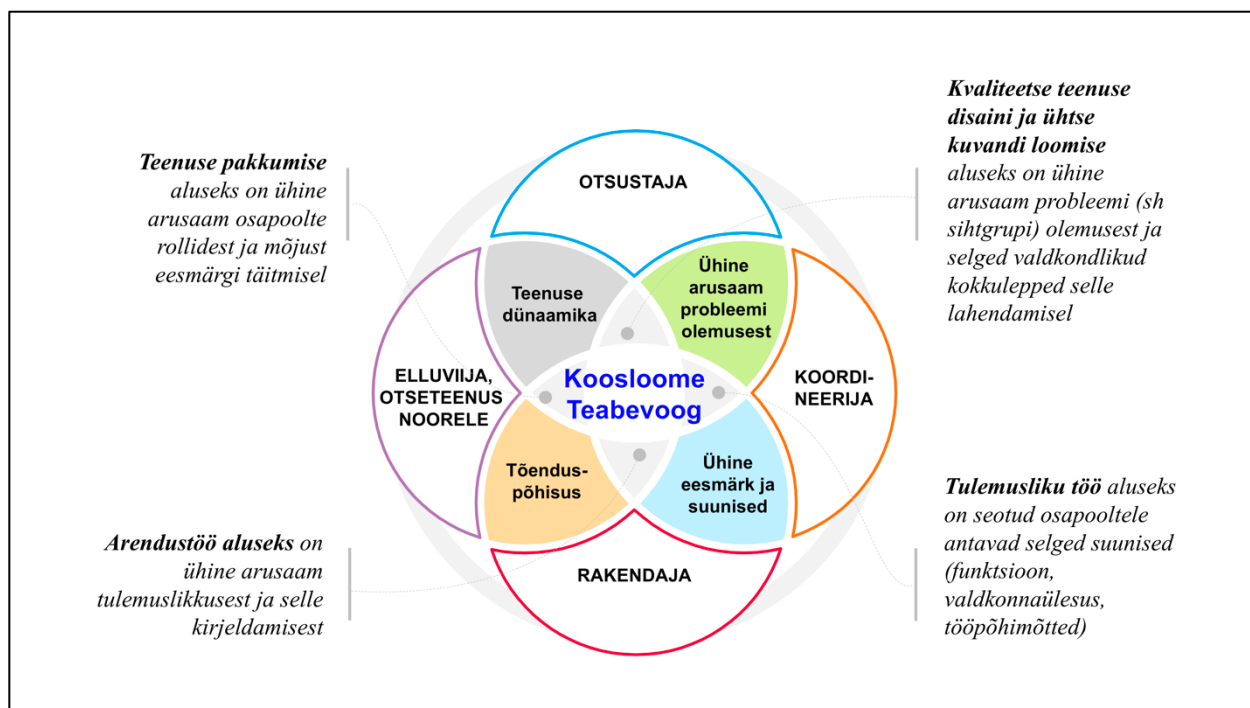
Kvaliteetse teenuse disaini ja ühtse kuvandi loomise aluseks on ühine arusaam probleemi (sh sihtgrupi) olemusest ja selged valdkondlikud kokkulepped selle lahendamisel

Teenuse pakkumise aluseks on ühine arusaam osapoolte rollidest ja mõjust eesmärgi täitmisel

OTSUSTAJA

Teenuse dünaamika

Ühine arusaam probleemi olemusest

ELLUVIIJA, OTSETEENUS NOORELE

Koosloome Teabevoog

KOORDI-NEERIJA

Tõendus-põhisus

Ühine eesmärk ja suunised

RAKENDAJA

Tulemusliku töö aluseks on seotud osapooltele antavad selged suunised (funktsioon, valdkonnaülesus, tööpõhimõtted)

Arendustöö aluseks on ühine arusaam tulemuslikkusest ja selle kirjeldamisest